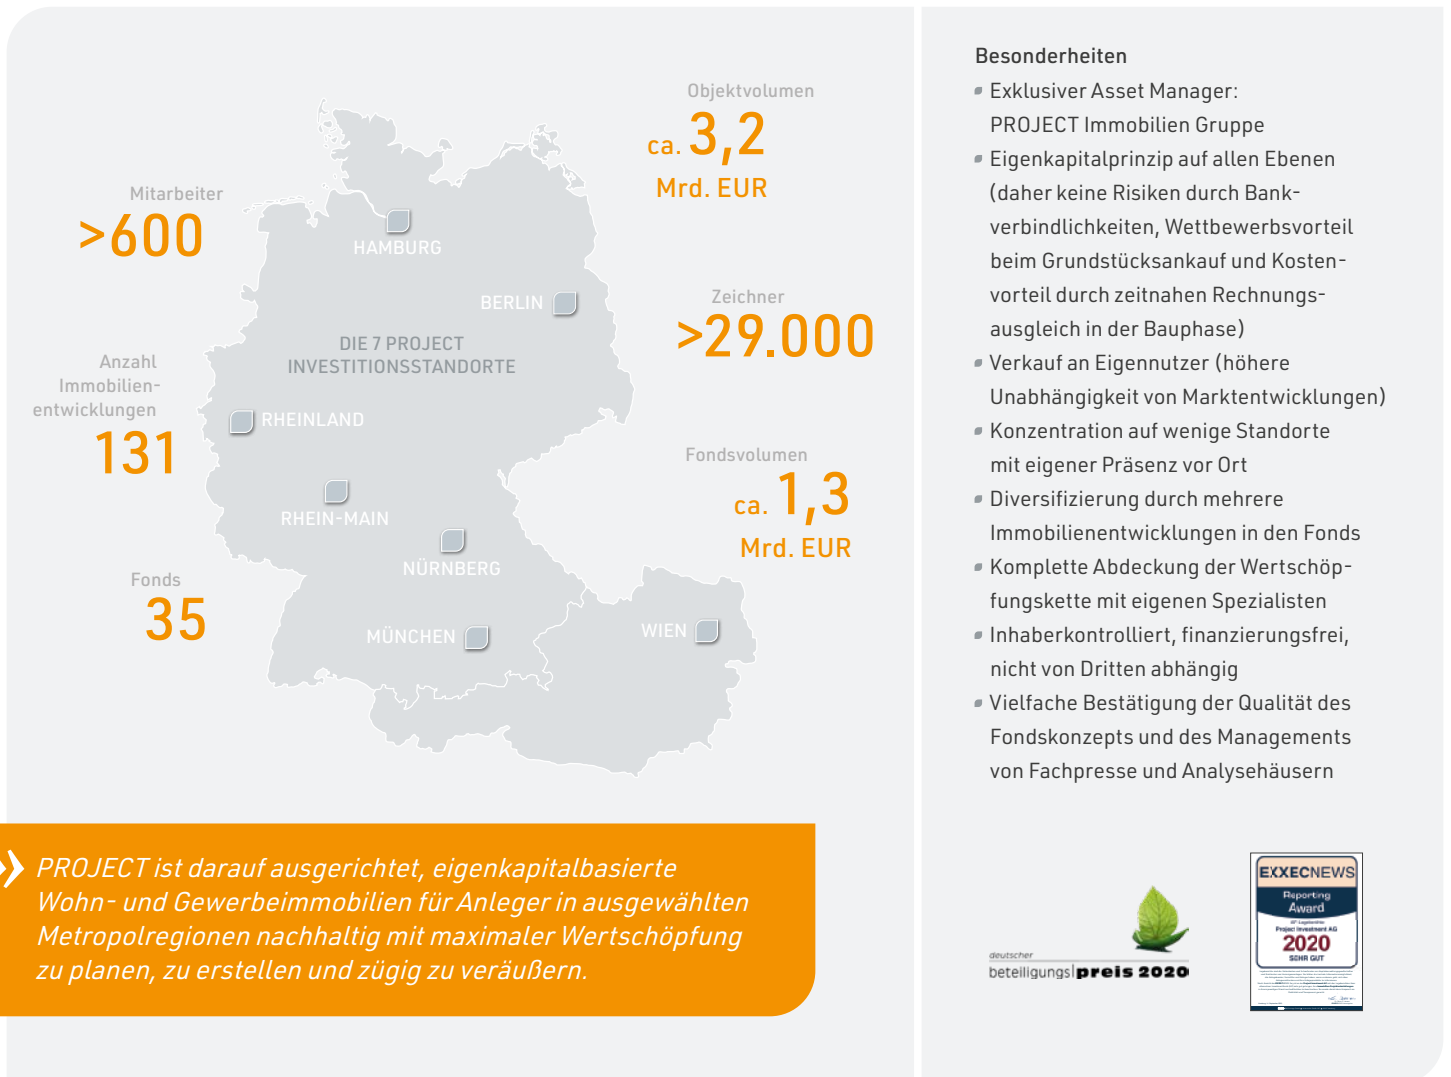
Objektvolumen
ca. 3,2
Mrd. EUR

Mitarbeiter
>600

HAMBURG

BERLIN

Zeichner
>29.000

DIE 7 PROJECT INVESTITIONSSTANDORTE

Anzahl Immobilienentwicklungen
131

RHEINLAND

Fondsvolumen
ca. 1,3
Mrd. EUR

RHEIN-MAIN

NÜRNBERG

Fonds
35

MÜNCHEN

WIEN

PROJECT ist darauf ausgerichtet, eigenkapitalbasierte Wohn- und Gewerbeimmobilien für Anleger in ausgewählten Metropolregionen nachhaltig mit maximaler Wertschöpfung zu planen, zu erstellen und zügig zu veräußern.

Besonderheiten
Exklusiver Asset Manager: PROJECT Immobilien Gruppe
Eigenkapitalprinzip auf allen Ebenen (daher keine Risiken durch Bankverbindlichkeiten, Wettbewerbsvorteil beim Grundstücksankauf und Kostenvorteil durch zeitnahen Rechnungsausgleich in der Bauphase)
Verkauf an Eigennutzer (höhere Unabhängigkeit von Marktentwicklungen)
Konzentration auf wenige Standorte mit eigener Präsenz vor Ort
Diversifizierung durch mehrere Immobilienentwicklungen in den Fonds
Komplette Abdeckung der Wertschöpfungskette mit eigenen Spezialisten
Inhaberkontrolliert, finanzierungsfrei, nicht von Dritten abhängig
Vielfache Bestätigung der Qualität des Fondskonzepts und des Managements von Fachpresse und Analysehäusern

deutscher
beteiligungs preis 2020

EXXECNEWS
Reporting Award
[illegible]
Project Investment AG
2020
SEHR GUT
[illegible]